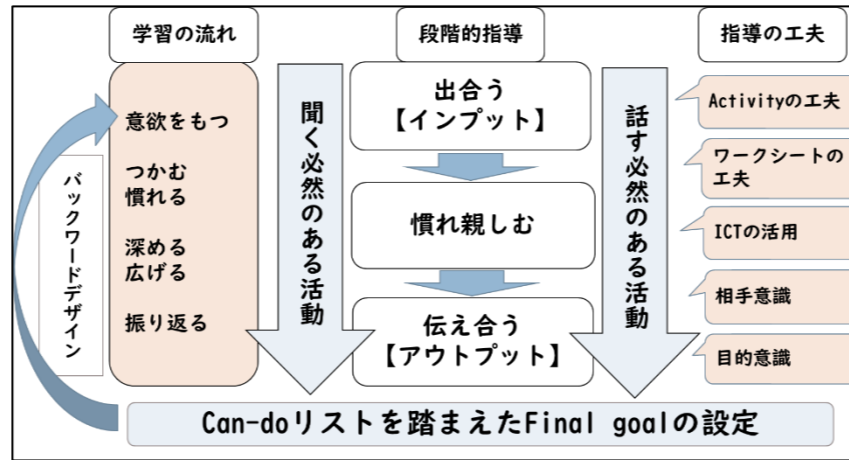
学習の流れ

意欲をもつ

つかむ
慣れる

深める
広げる

振り返る

バックワードデザイン

聞く必然のある活動

段階的指導

出合う
【インプット】

慣れ親しむ

伝え合う
【アウトプット】

話す必然のある活動

指導の工夫

Activityの工夫

ワークシートの工夫

ICTの活用

相手意識

目的意識

Can-doリストを踏まえたFinal goalの設定